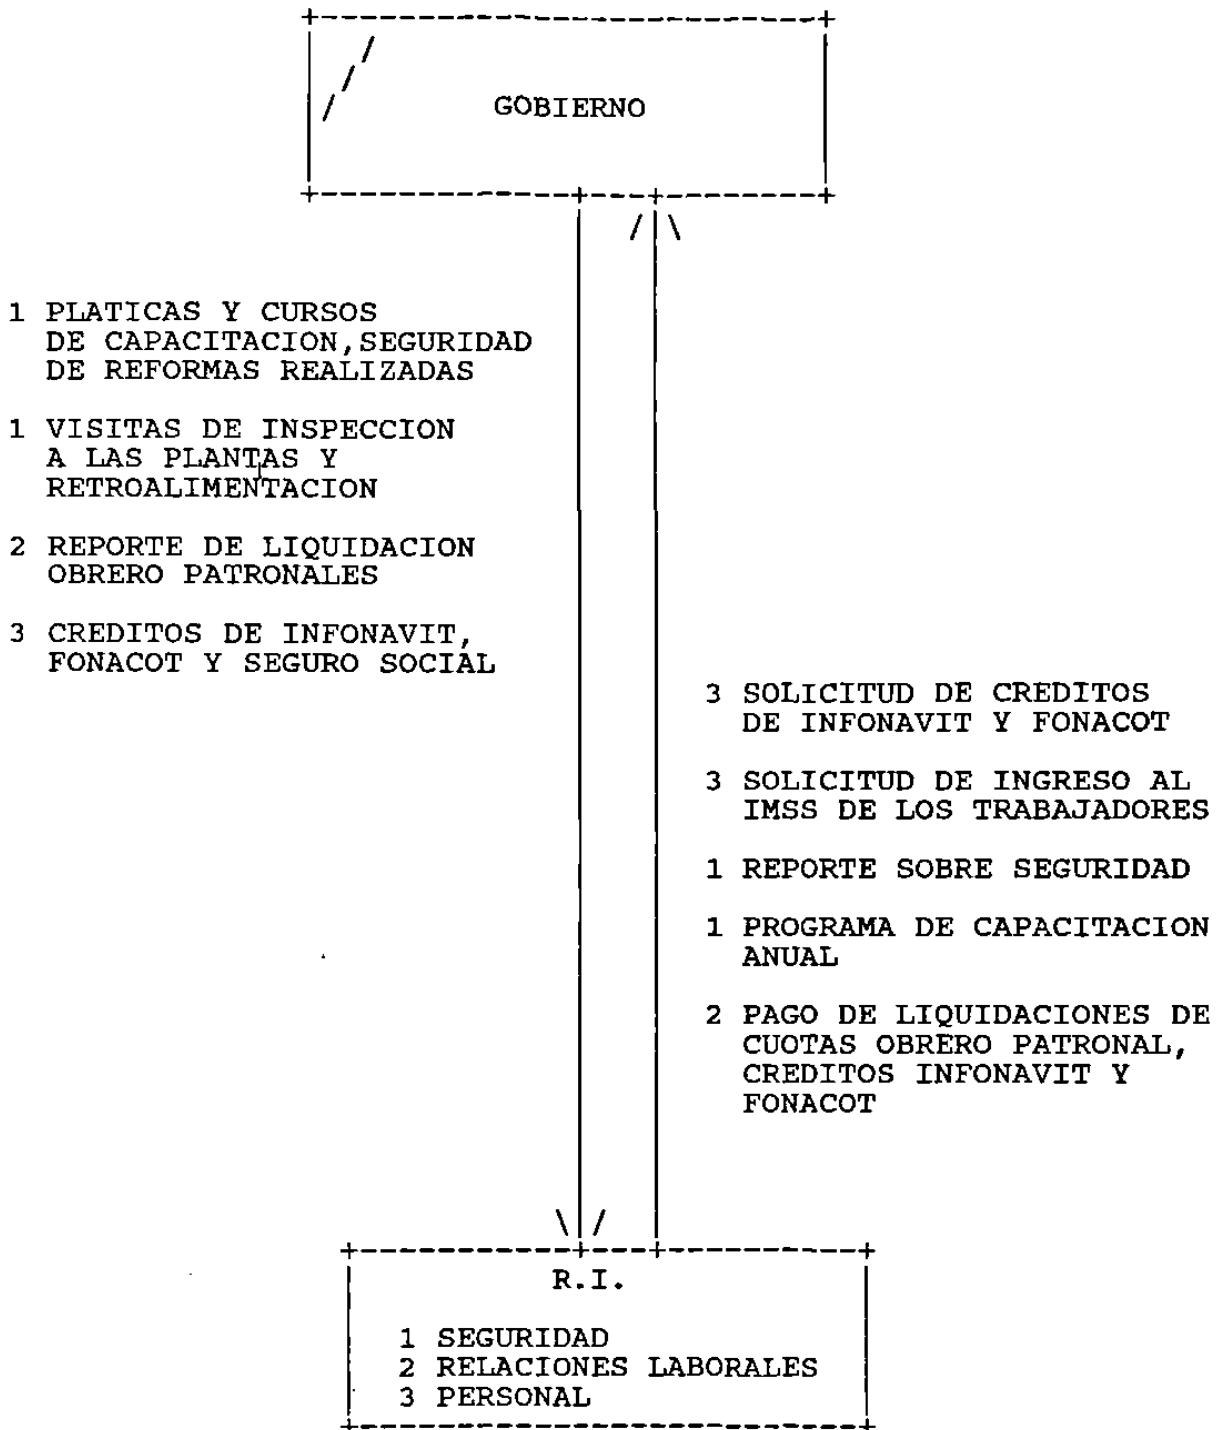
GOBIERNO

1 PLATICAS Y CURSOS DE CAPACITACION,SEGURIDAD DE REFORMAS REALIZADAS

1 VISITAS DE INSPECCION A LAS PLANTAS Y RETROALIMENTACION

2 REPORTE DE LIQUIDACION OBRERO PATRONALES

3 CREDITOS DE INFONAVIT, FONACOT Y SEGURO SOCIAL

3 SOLICITUD DE CREDITOS DE INFONAVIT Y FONACOT

3 SOLICITUD DE INGRESO AL IMSS DE LOS TRABAJADORES

1 REPORTE SOBRE SEGURIDAD

1 PROGRAMA DE CAPACITACION ANUAL

2 PAGO DE LIQUIDACIONES DE CUOTAS OBRERO PATRONAL, CREDITOS INFONAVIT Y FONACOT

R.I.

1 SEGURIDAD
2 RELACIONES LABORALES
3 PERSONAL